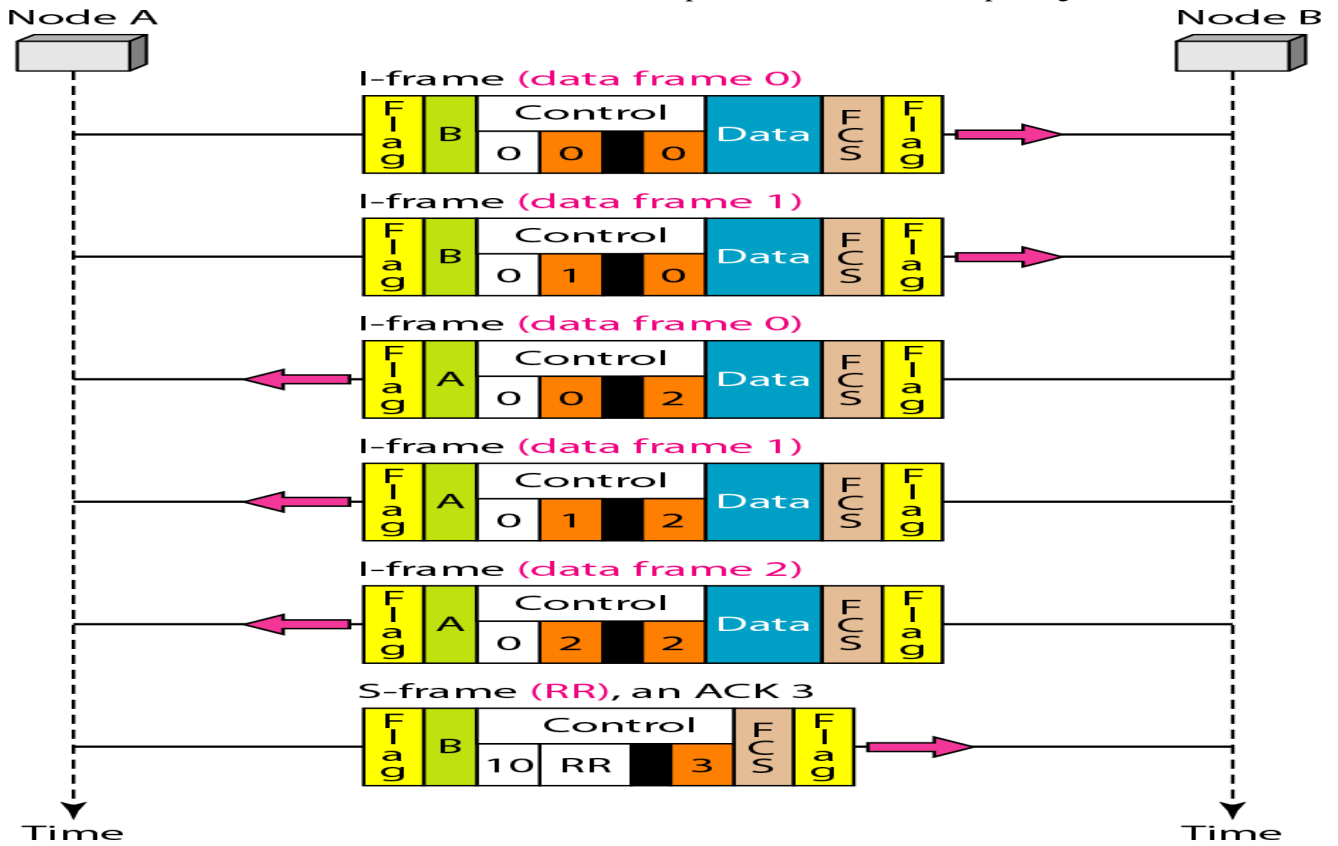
Node A

Node B

I-frame (data frame 0)

| Flag | B | Control: 0 0 0 | Data | FCS | Flag |

I-frame (data frame 1)

| Flag | B | Control: 0 1 0 | Data | FCS | Flag |

I-frame (data frame 0)

| Flag | A | Control: 0 0 2 | Data | FCS | Flag |

I-frame (data frame 1)

| Flag | A | Control: 0 1 2 | Data | FCS | Flag |

I-frame (data frame 2)

| Flag | A | Control: 0 2 2 | Data | FCS | Flag |

S-frame (RR), an ACK 3

| Flag | B | Control: 10 RR 3 | FCS | Flag |

Time

Time